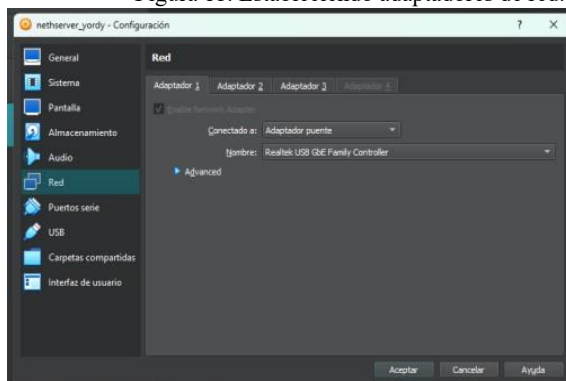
Figura 33. Estableciendo adaptadores de red.

nethserver_yordy - Configuración

?

×

General

Sistema

Pantalla

Almacenamiento

Audio

Red

Puertos serie

USB

Carpetas compartidas

Interfaz de usuario

Red

Adaptador 1

Adaptador 2

Adaptador 3

Adaptador 4

Enable Network Adapter

Conectado a: Adaptador puente

Nombre: Realtek USB GbE Family Controller

Advanced

Aceptar

Cancelar

Ayuda